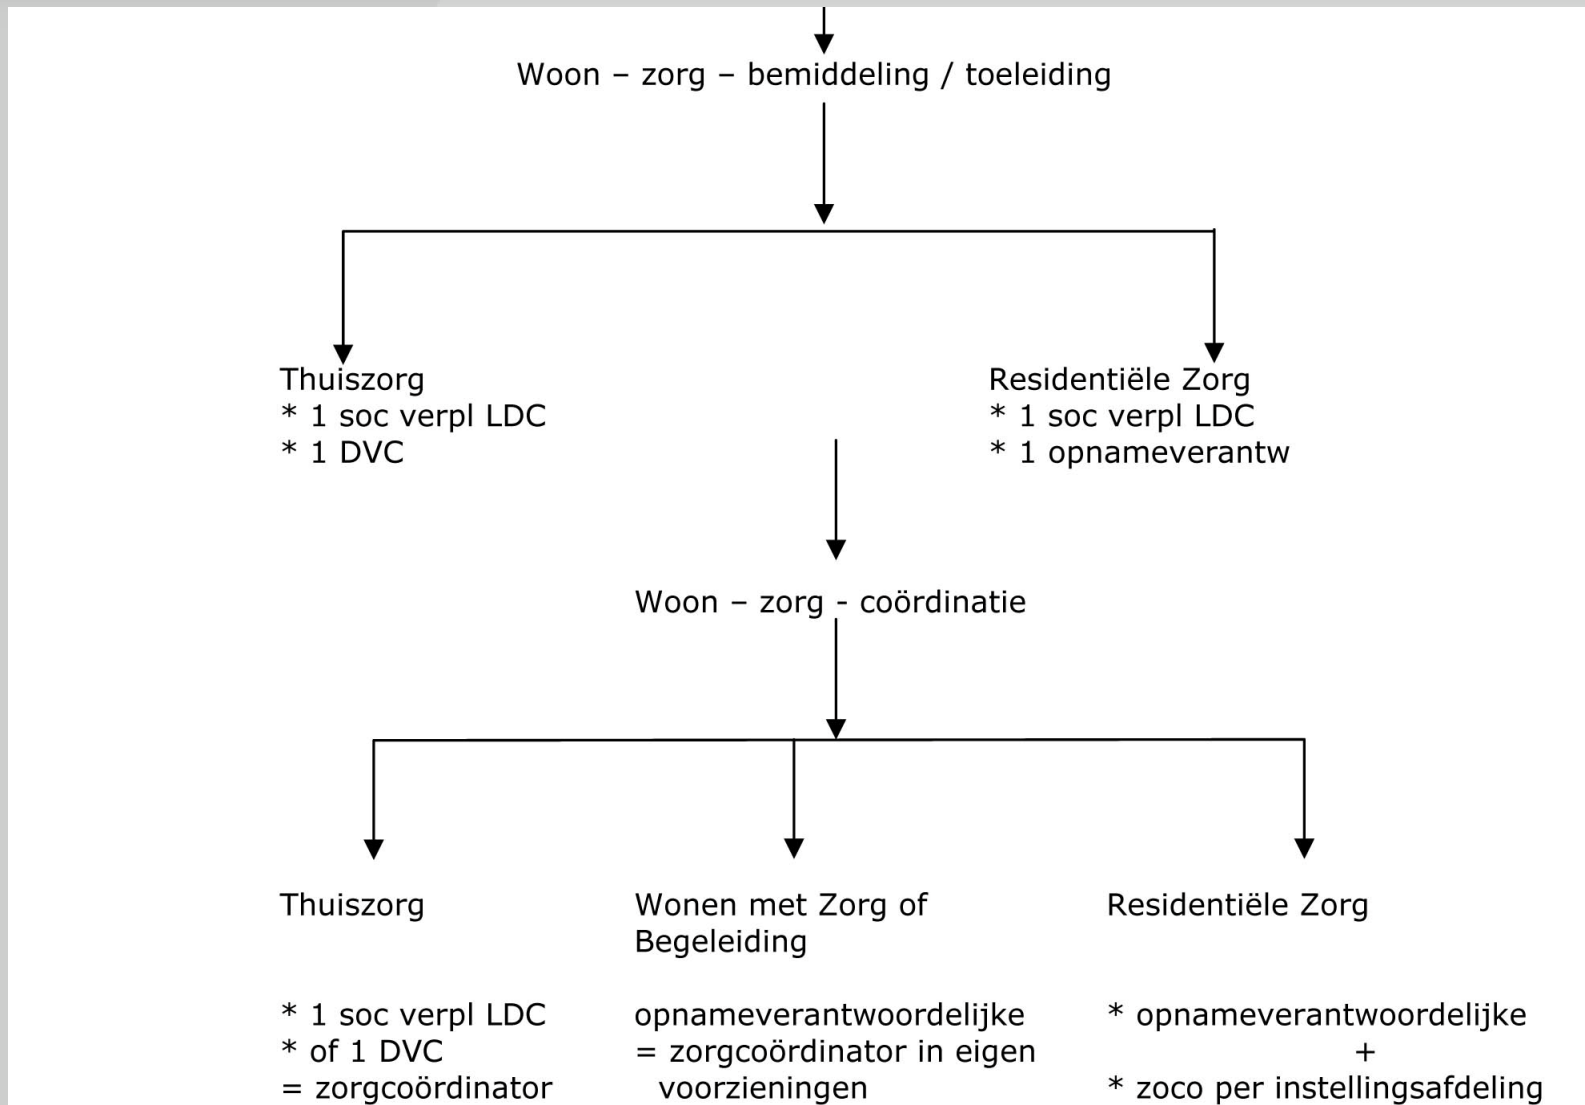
Woon – zorg – bemiddeling / toeleiding

Thuiszorg
* 1 soc verpl LDC
* 1 DVC

Residentiële Zorg
* 1 soc verpl LDC
* 1 opnameverantw

Woon – zorg - coördinatie

Thuiszorg

* 1 soc verpl LDC
* of 1 DVC
= zorgcoördinator

Wonen met Zorg of Begeleiding

opnameverantwoordelijke
= zorgcoördinator in eigen voorzieningen

Residentiële Zorg

* opnameverantwoordelijke
+
* zoco per instellingsafdeling